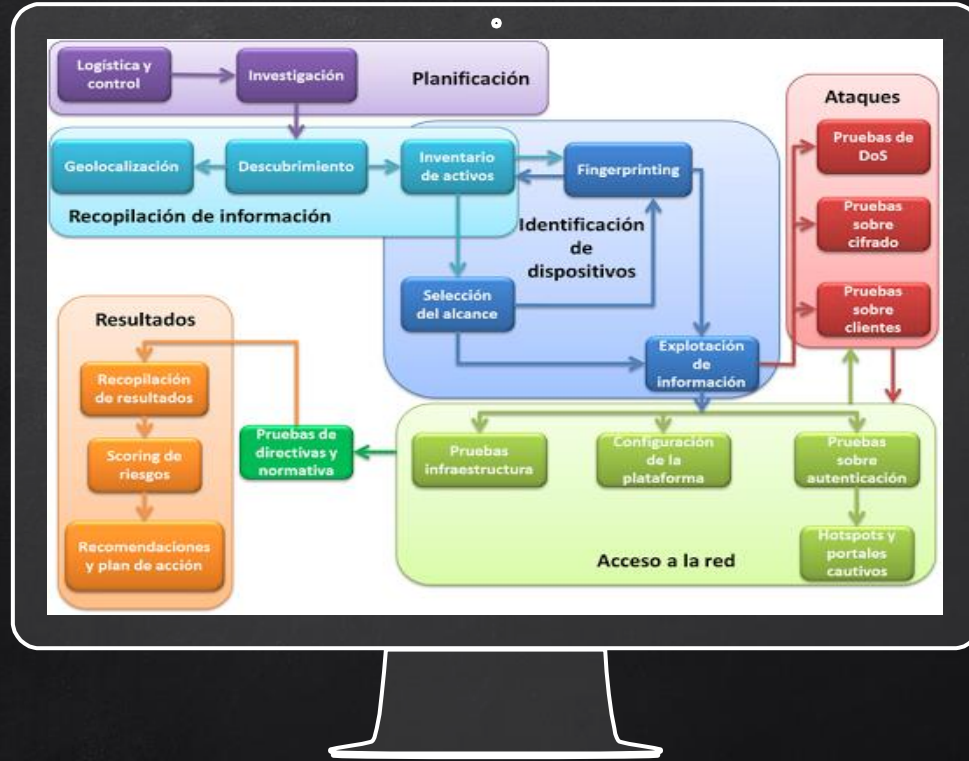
Logística y control

Investigación

Planificación

Geolocalización

Descubrimiento

Inventario de activos

Fingerprinting

Recopilación de información

Identificación de dispositivos

Selección del alcance

Explotación de información

Ataques

Pruebas de DoS

Pruebas sobre cifrado

Pruebas sobre clientes

Resultados

Recopilación de resultados

Scoring de riesgos

Recomendaciones y plan de acción

Pruebas de directivas y normativa

Pruebas infraestructura

Configuración de la plataforma

Pruebas sobre autenticación

Hotspots y portales cautivos

Acceso a la red